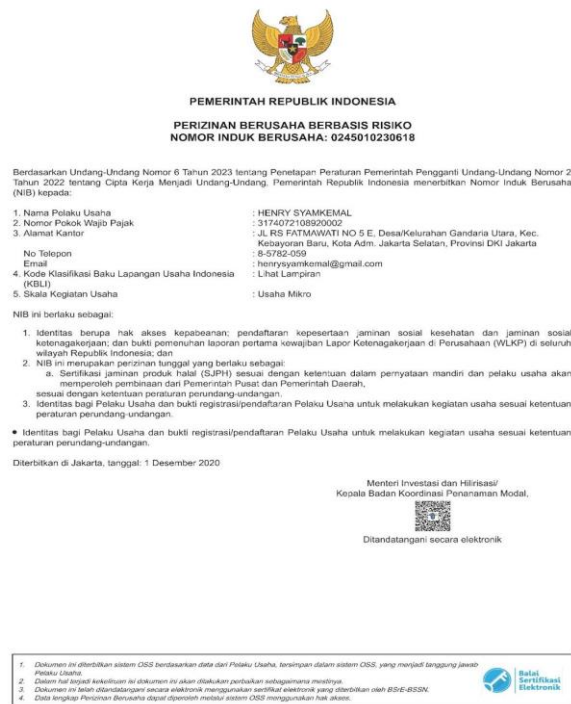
PEMERINTAH REPUBLIK INDONESIA

PERIZINAN BERUSAHA BERBASIS RISIKO
NOMOR INDUK BERUSAHA: 0245010230618

Berdasarkan Undang-Undang Nomor 6 Tahun 2023 tentang Penetapan Peraturan Pemerintah Pengganti Undang-Undang Nomor 2 Tahun 2022 tentang Cipta Kerja Menjadi Undang-Undang, Pemerintah Republik Indonesia menerbitkan Nomor Induk Berusaha (NIB) kepada:

1. Nama Pelaku Usaha : HENRY SYAMKEMAL
2. Nomor Pokok Wajib Pajak : 3174072108920002
3. Alamat Kantor : JL RS FATMAWATI NO 5 E. Desa/Kelurahan Gandaria Utara, Kec. Kebayoran Baru, Kota Adm. Jakarta Selatan, Provinsi DKI Jakarta
No Telepon : 8-5782-059
Email : henrysyamkemal@gmail.com
4. Kode Klasifikasi Baku Lapangan Usaha Indonesia (KBLI) : Lihat Lampiran
5. Skala Kegiatan Usaha : Usaha Mikro

NIB ini berlaku sebagai:

1. Identitas berupa hak akses kepabeanan; pendaftaran kepesertaan jaminan sosial kesehatan dan jaminan sosial ketenagakerjaan; dan bukti pemenuhan laporan pertama kewajiban Lapor Ketenagakerjaan di Perusahaan (WLKP) di seluruh wilayah Republik Indonesia; dan
2. NIB ini merupakan perizinan tunggal yang berlaku sebagai:
a. Sertifikasi jaminan produk halal (SJPH) sesuai dengan ketentuan dalam pernyataan mandiri dan pelaku usaha akan memperoleh pembinaan dari Pemerintah Pusat dan Pemerintah Daerah,
sesuai dengan ketentuan peraturan perundang-undangan.
3. Identitas bagi Pelaku Usaha dan bukti registrasi/pendaftaran Pelaku Usaha untuk melakukan kegiatan usaha sesuai ketentuan peraturan perundang-undangan.

• Identitas bagi Pelaku Usaha dan bukti registrasi/pendaftaran Pelaku Usaha untuk melakukan kegiatan usaha sesuai ketentuan peraturan perundang-undangan.

Diterbitkan di Jakarta, tanggal: 1 Desember 2020

Menteri Investasi dan Hilirisasi/
Kepala Badan Koordinasi Penanaman Modal,

Ditandatangani secara elektronik

1. Dokumen ini diterbitkan sistem OSS berdasarkan data dari Pelaku Usaha, tersimpan dalam sistem OSS, yang menjadi tanggung jawab Pelaku Usaha.
2. Dalam hal terjadi kekeliruan isi dokumen ini akan dilakukan perbaikan sebagaimana mestinya.
3. Dokumen ini telah ditandatangani secara elektronik menggunakan sertifikat elektronik yang diterbitkan oleh BSrE-BSSN.
4. Data lengkap Perizinan Berusaha dapat diperoleh melalui sistem OSS menggunakan hak akses.

Balai Sertifikasi Elektronik